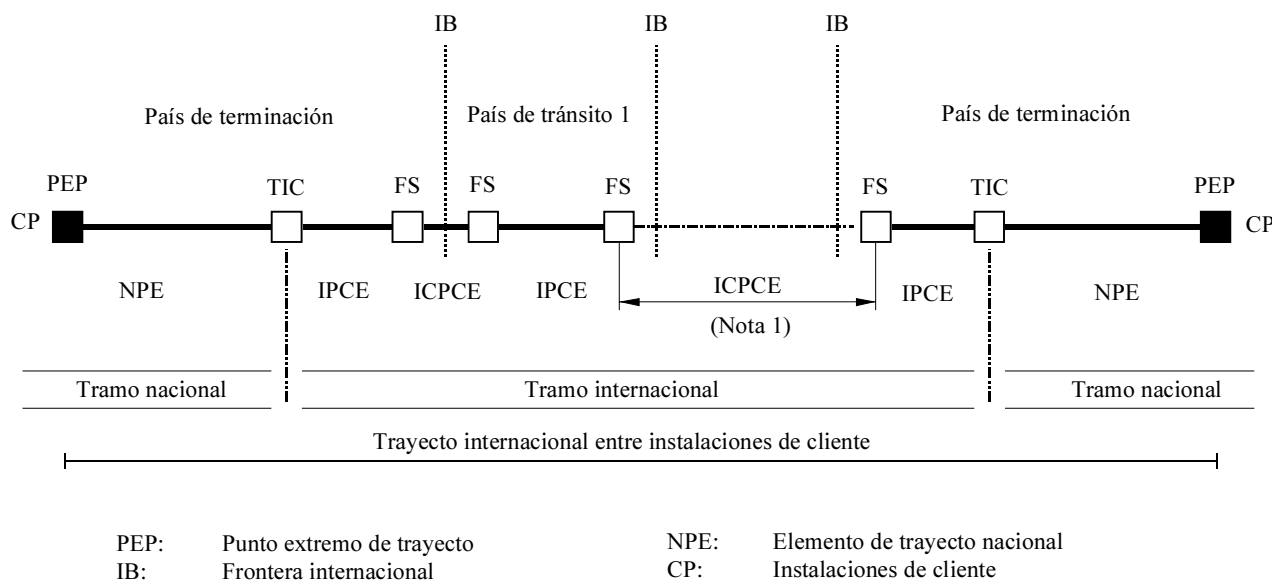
IB IB IB

País de terminación País de tránsito 1 País de terminación

PEP TIC FS FS FS FS TIC PEP

CP CP

NPE IPCE ICPCE IPCE ICPCE IPCE NPE

(Nota 1)

Tramo nacional Tramo internacional Tramo nacional

Trayecto internacional entre instalaciones de cliente

PEP: Punto extremo de trayecto
IB: Frontera internacional
NPE: Elemento de trayecto nacional
CP: Instalaciones de cliente